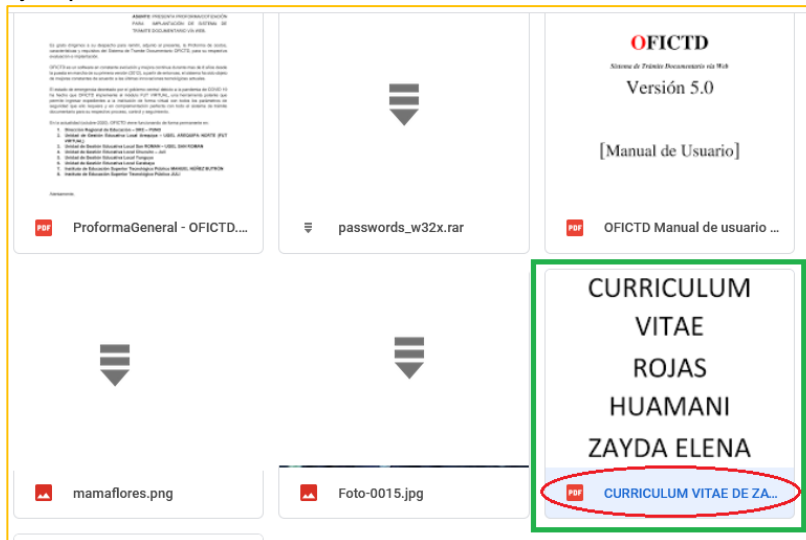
ASUNTO: PRESENTA PROFORMA/COTIZACION PARA IMPLANTACIÓN DE SISTEMA DE TRÁMITE DOCUMENTARIO VÍA WEB.

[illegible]

PDF ProformaGeneral - OFICTD....

passwords_w32x.rar

OFICTD

Sistema de Trámite Documentario vía Web

Versión 5.0

[Manual de Usuario]

PDF OFICTD Manual de usuario ...

mamaflores.png

Foto-0015.jpg

CURRICULUM VITAE ROJAS HUAMANI ZAYDA ELENA

PDF CURRICULUM VITAE DE ZA...